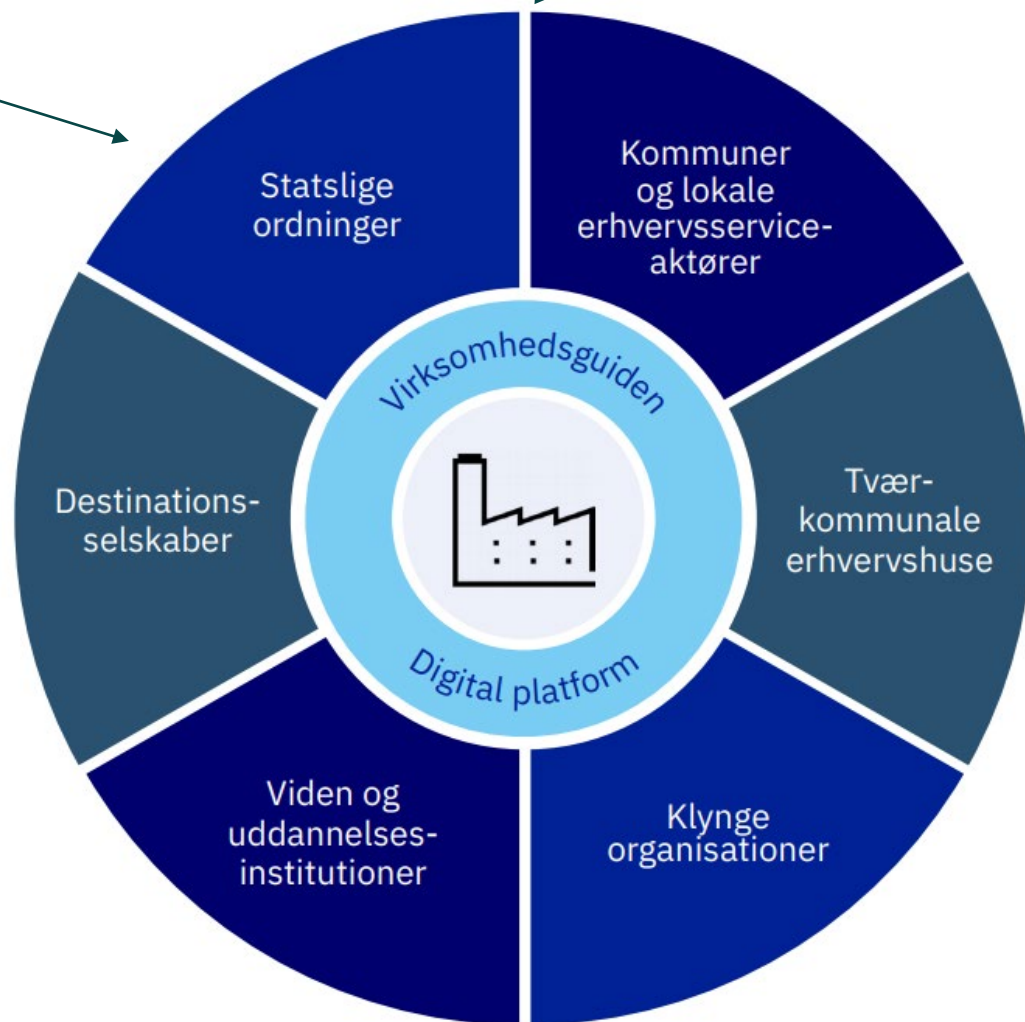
Statslige ordninger

Kommuner og lokale erhvervsservice-aktører

Tvær-kommunale erhvervshuse

Klynge organisationer

Viden og uddannelses-institutioner

Destinations-selskaber

Virksomhedsguiden

Digital platform